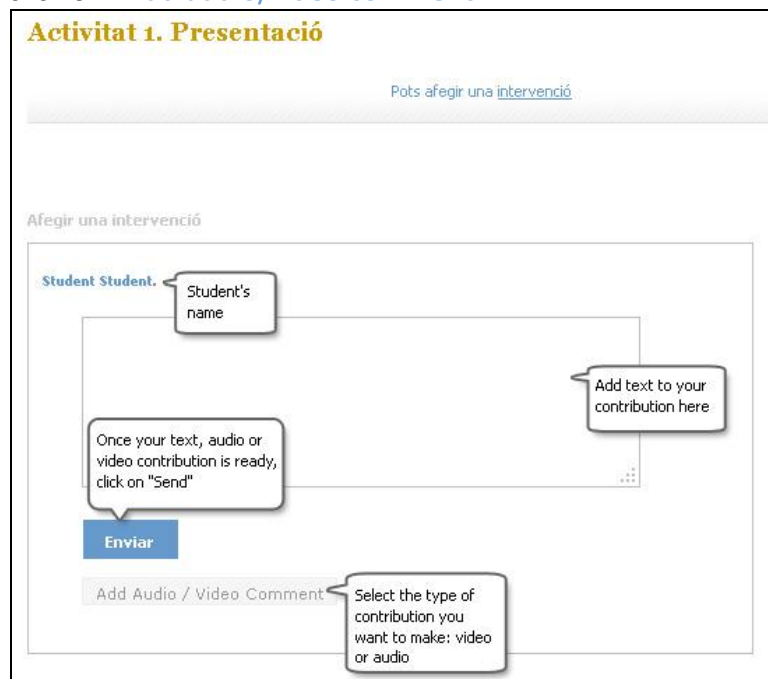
Activitat 1. Presentació

Pots afegir una intervenció

Afegir una intervenció

Student Student.

Student's name

Add text to your contribution here

Once your text, audio or video contribution is ready, click on "Send"

Enviar

Add Audio / Video Comment

Select the type of contribution you want to make: video or audio